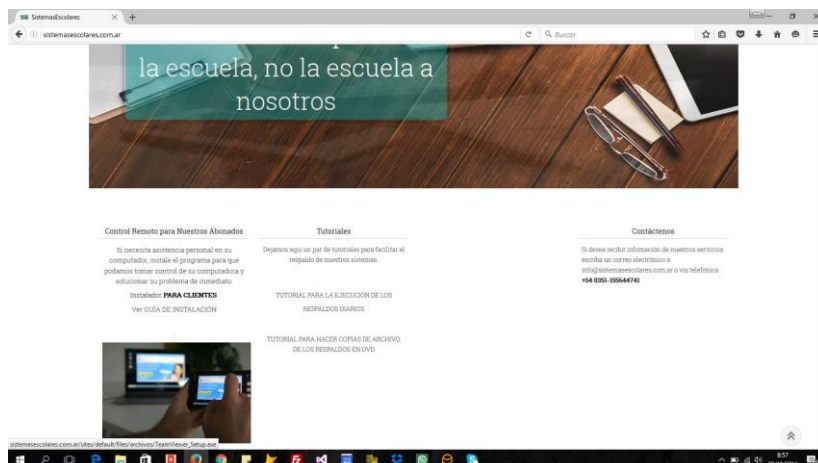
SistemasEscolares
sistemasescolares.com.ar
Buscar

la escuela, no la escuela a nosotros

Control Remoto para Nuestros Abonados

Si necesita asistencia personal en su computador, instale el programa para que podamos tomar control de su computadora y solucionar su problema de inmediato.

Instalador PARA CLIENTES

Ver GUÍA DE INSTALACIÓN

Tutoriales

Dejamos aquí un par de tutoriales para facilitar el respaldo de nuestros sistemas.

TUTORIAL PARA LA EJECUCIÓN DE LOS RESPALDOS DIARIOS

TUTORIAL PARA HACER COPIAS DE ARCHIVO, DE LOS RESPALDOS EN DVD

Contáctenos

Si desea recibir información de nuestros servicios escriba un correo electrónico a info@sistemasescolares.com.ar o vía telefónica +54 0351-155644741

sistemasescolares.com.ar/sites/default/files/archivos/TeamViewer_Setup.exe

8:57